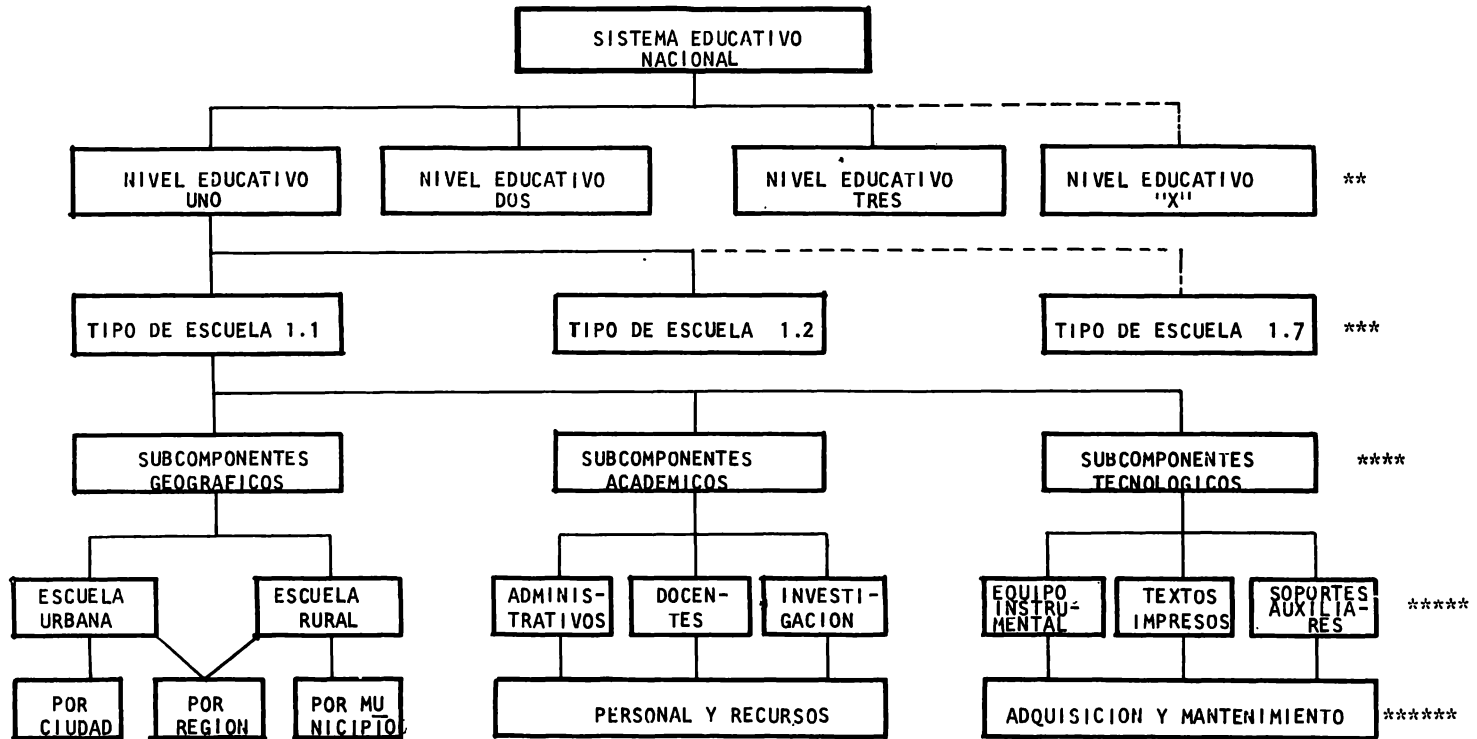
SISTEMA EDUCATIVO NACIONAL

NIVEL EDUCATIVO UNO

NIVEL EDUCATIVO DOS

NIVEL EDUCATIVO TRES

NIVEL EDUCATIVO "X"

**

TIPO DE ESCUELA 1.1

TIPO DE ESCUELA 1.2

TIPO DE ESCUELA 1.7

***

SUBCOMPONENTES GEOGRAFICOS

SUBCOMPONENTES ACADEMICOS

SUBCOMPONENTES TECNOLOGICOS

****

ESCUELA URBANA

ESCUELA RURAL

ADMINISTRATIVOS

DOCENTES

INVESTIGACION

EQUIPO INSTRUMENTAL

TEXTOS IMPRESOS

SOPORTES AUXILIARES

*****

POR CIUDAD

POR REGION

POR MUNICIPIO

PERSONAL Y RECURSOS

ADQUISICION Y MANTENIMIENTO

******